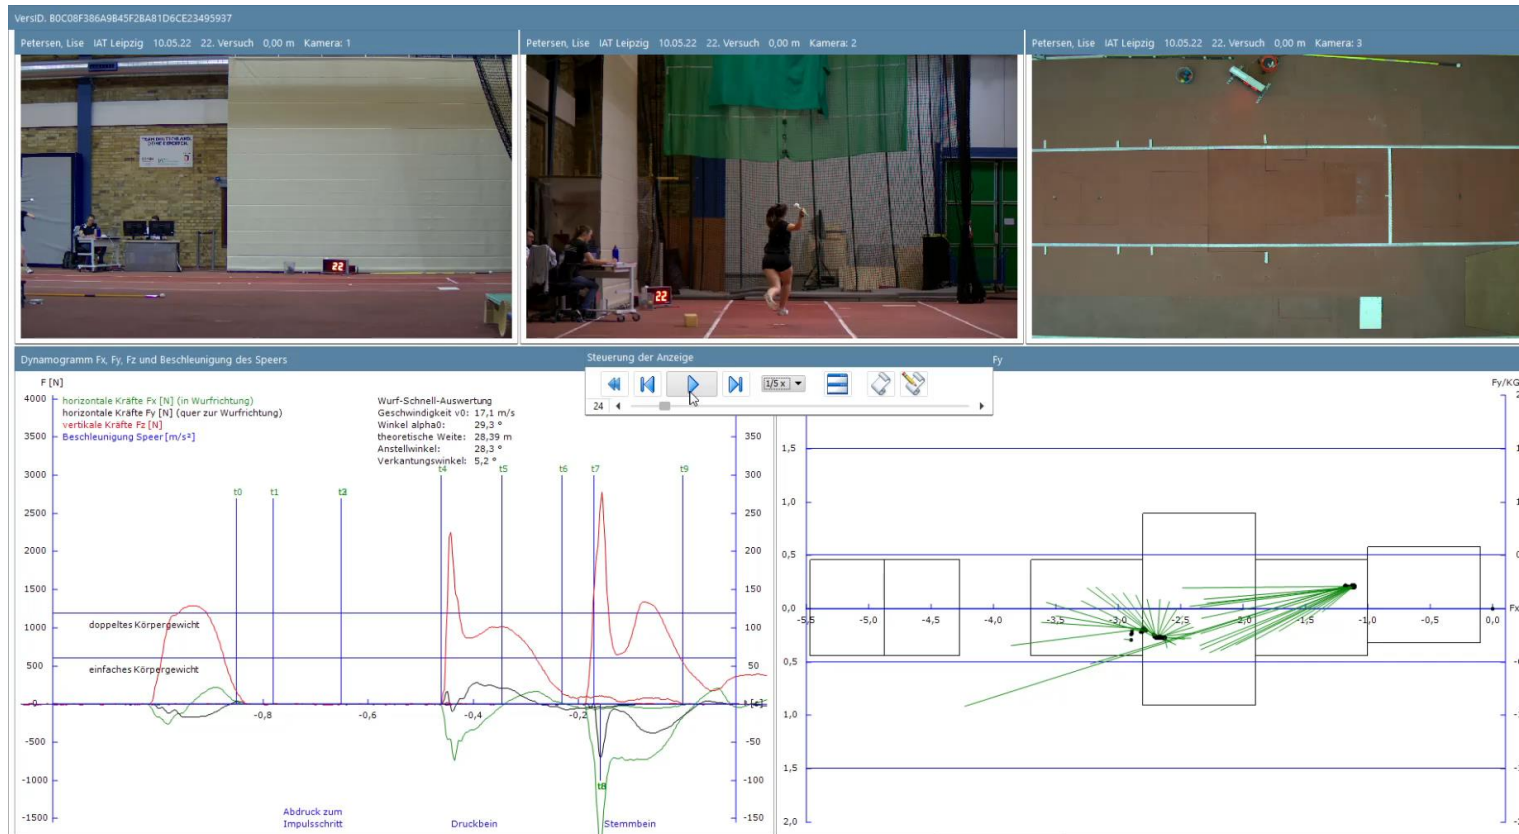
VersID. B0C08F386A9B45F2BA81D6CE23495937

Petersen, Lise IAT Leipzig 10.05.22 22. Versuch 0,00 m Kamera: 1

Petersen, Lise IAT Leipzig 10.05.22 22. Versuch 0,00 m Kamera: 2

Petersen, Lise IAT Leipzig 10.05.22 22. Versuch 0,00 m Kamera: 3

22

22

Dynamogramm Fx, Fy, Fz und Beschleunigung des Speers

Steuerung der Anzeige

1/5 x

24

Fy

F [N]

horizontale Kräfte Fx [N] (in Wurfrichtung)
horizontale Kräfte Fy [N] (quer zur Wurfrichtung)
vertikale Kräfte Fz [N]
Beschleunigung Speer [m/s²]

Wurf-Schnell-Auswertung
Geschwindigkeit v0: 17,1 m/s
Winkel alpha0: 29,3 °
theoretische Weite: 28,39 m
Anstellwinkel: 28,3 °
Verkantungswinkel: 5,2 °

4000
3500
3000
2500
2000
1500
1000
500
0
-500
-1000
-1500

t0 t1 t3 t4 t5 t6 t7 t9 t8

doppeltes Körpergewicht
einfaches Körpergewicht

-0,8 -0,6 -0,4 -0,2 t [s]

350 300 250 200 150 100 50 -50 -100 -150

Abdruck zum Impulsschritt
Druckbein
Stemmbein

Fy/KG

1,5
1,0
0,5
0,0
0,5
1,0
1,5
2,0

-5,5 -5,0 -4,5 -4,0 -3,5 -3,0 -2,5 -2,0 -1,5 -1,0 -0,5 0,0 Fx